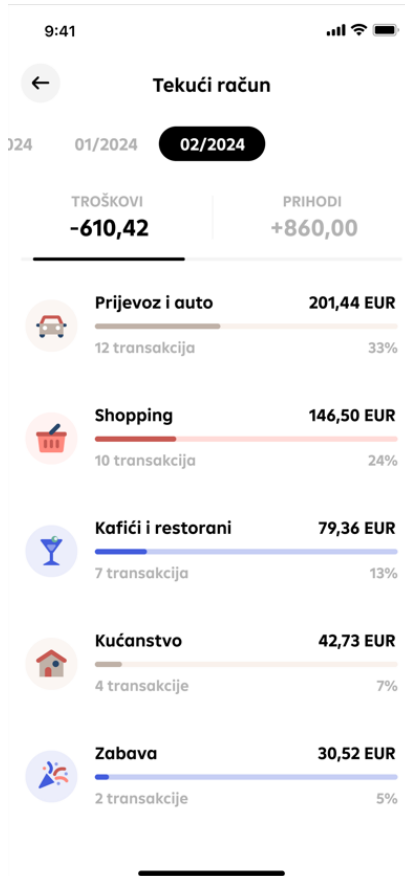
9:41

Tekući račun

024 01/2024 02/2024

TROŠKOVI
-610,42

PRIHODI
+860,00

Prijevoz i auto 201,44 EUR
12 transakcija 33%

Shopping 146,50 EUR
10 transakcija 24%

Kafići i restorani 79,36 EUR
7 transakcija 13%

Kućanstvo 42,73 EUR
4 transakcije 7%

Zabava 30,52 EUR
2 transakcije 5%